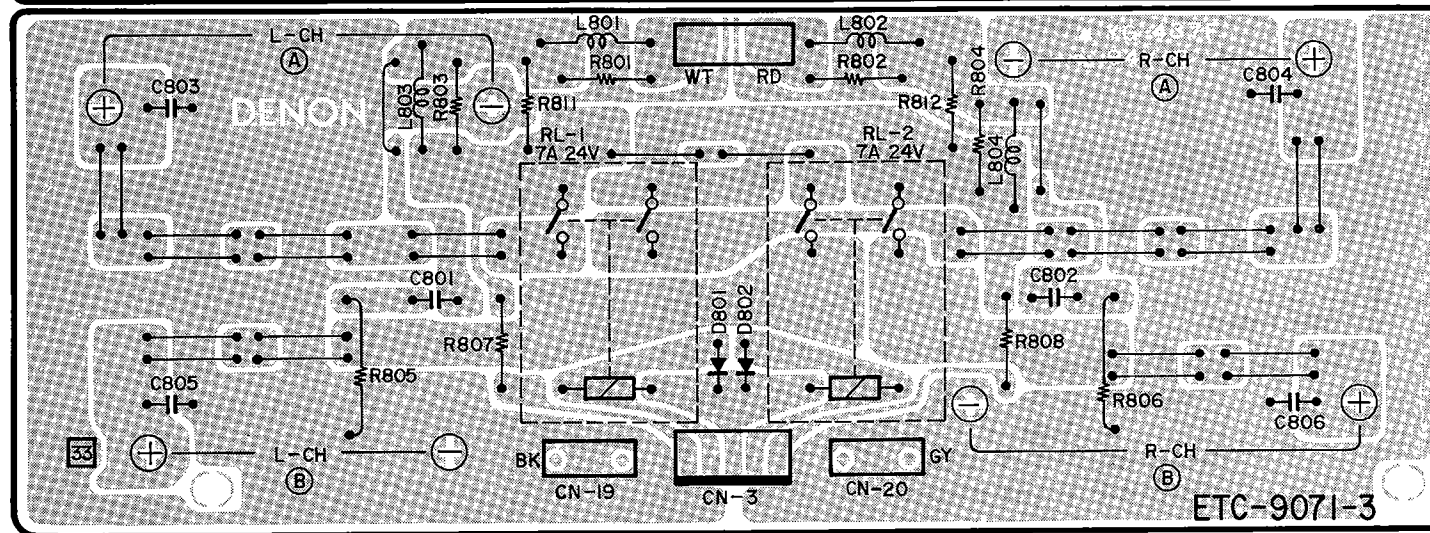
L-CH
Ⓐ
C803
DENON
L803
R803
L801
R801
WT
RD
L802
R802
R811
R812
R804
R-CH
Ⓐ
C804
RL-1
7A 24V
RL-2
7A 24V
L804
C801
C802
D801
D802
R807
R808
R805
C805
R806
C806
33
L-CH
Ⓑ
BK
CN-19
CN-3
CN-20
GY
R-CH
Ⓑ
ETC-9071-3